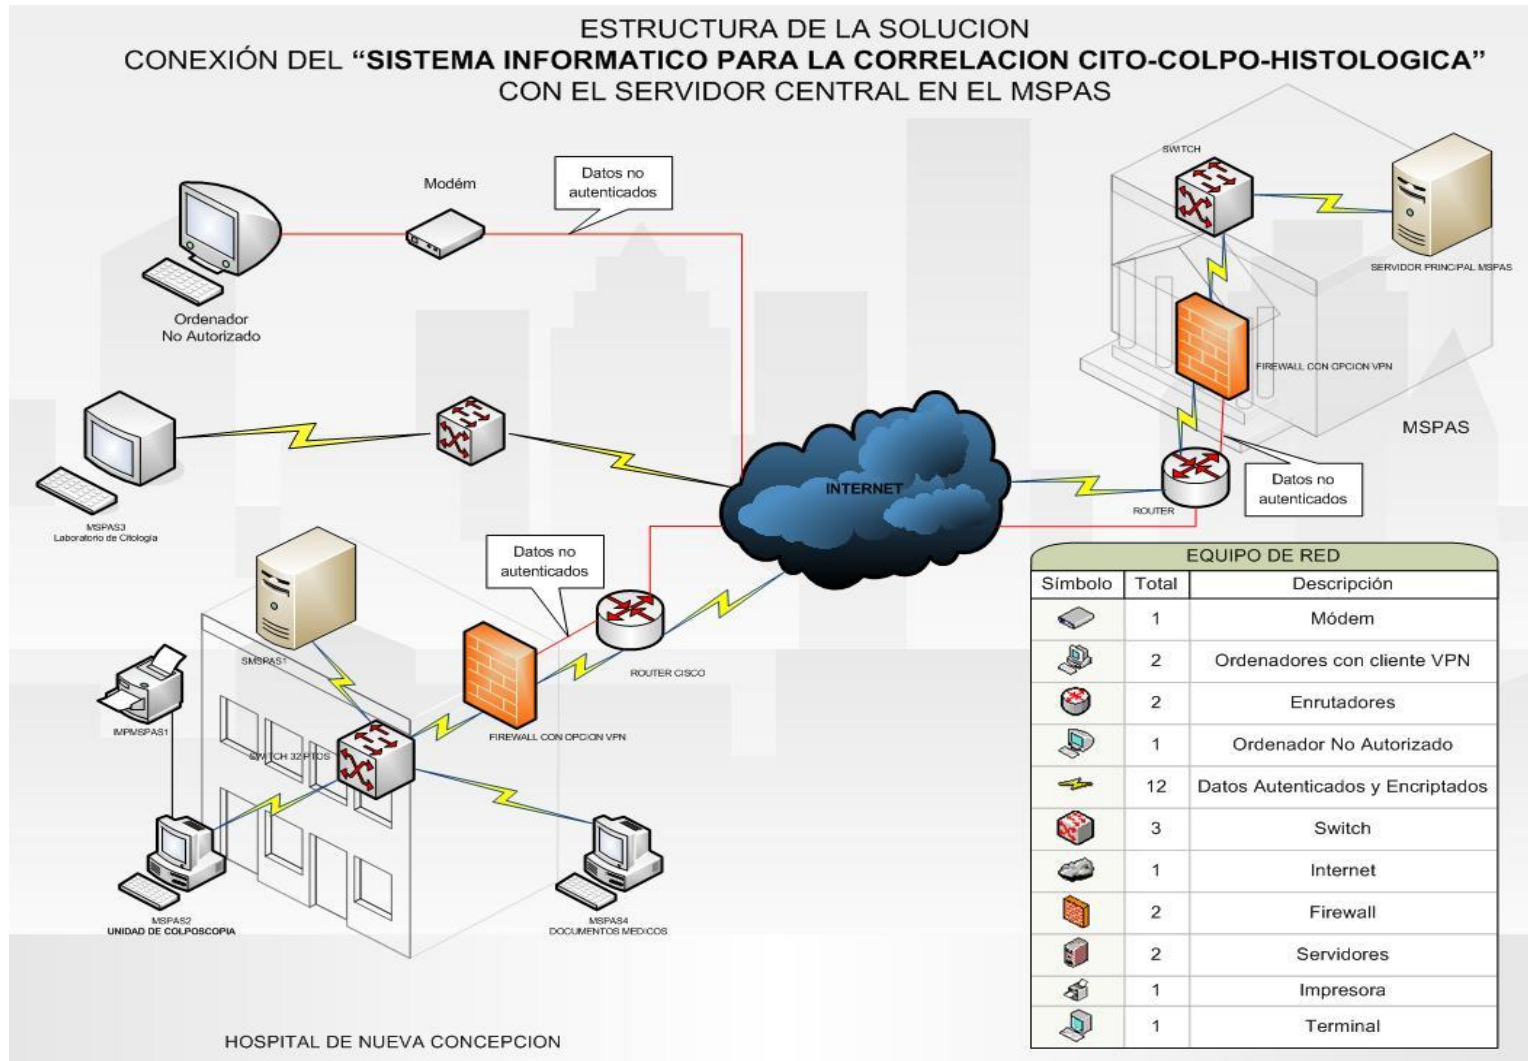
ESTRUCTURA DE LA SOLUCION
CONEXIÓN DEL **"SISTEMA INFORMATICO PARA LA CORRELACION CITO-COLPO-HISTOLOGICA"**
CON EL SERVIDOR CENTRAL EN EL MSPAS

Modém

Datos no autenticados

Ordenador No Autorizado

SWITCH

SERVIDOR PRINCIPAL MSPAS

FIREWALL CON OPCION VPN

MSPAS

MSPAS3
Laboratorio de Citologia

INTERNET

ROUTER

Datos no autenticados

Datos no autenticados

SMSPAS1

IMPMSPAS1

ROUTER CISCO

SWITCH 32 PTOS

FIREWALL CON OPCION VPN

MSPAS2
UNIDAD DE COLPOSCOPIA

MSPAS4
DOCUMENTOS MEDICOS

HOSPITAL DE NUEVA CONCEPCION

EQUIPO DE RED

| Símbolo | Total | Descripción |
|---|---|---|
| | 1 | Módem |
| | 2 | Ordenadores con cliente VPN |
| | 2 | Enrutadores |
| | 1 | Ordenador No Autorizado |
| | 12 | Datos Autenticados y Encriptados |
| | 3 | Switch |
| | 1 | Internet |
| | 2 | Firewall |
| | 2 | Servidores |
| | 1 | Impresora |
| | 1 | Terminal |